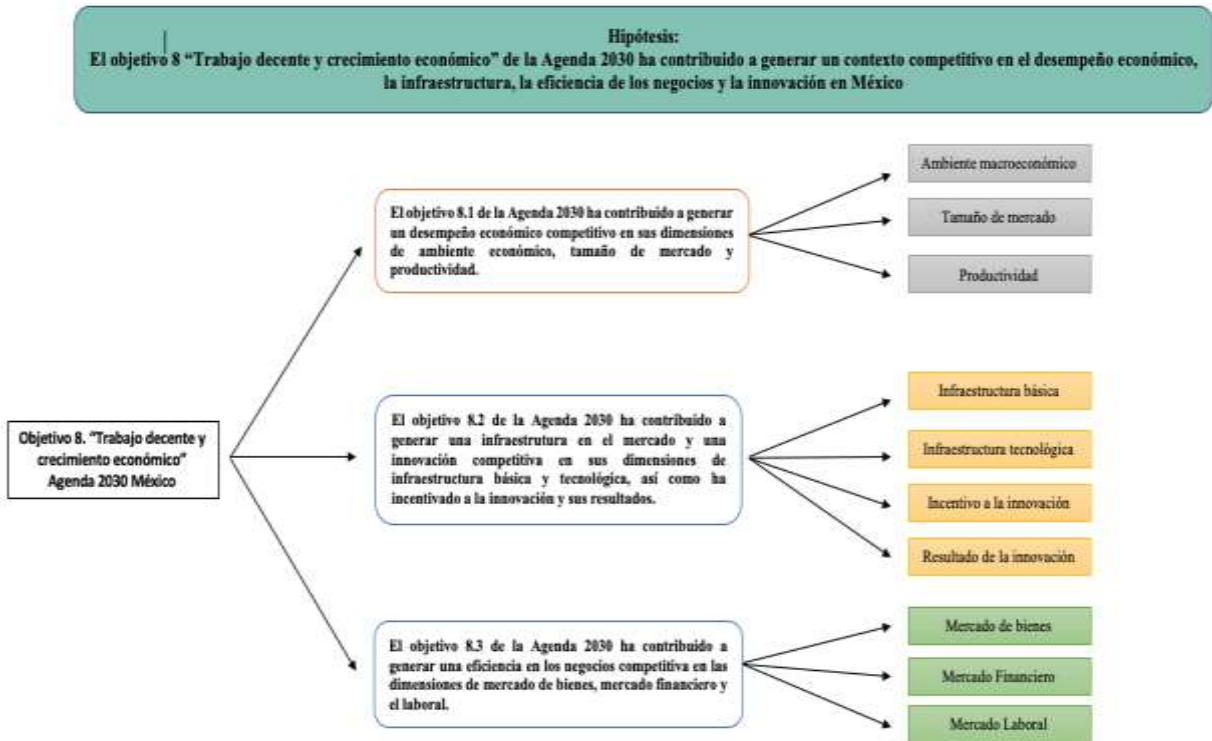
Hipótesis:
El objetivo 8 "Trabajo decente y crecimiento económico" de la Agenda 2030 ha contribuido a generar un contexto competitivo en el desempeño económico, la infraestructura, la eficiencia de los negocios y la innovación en México

Objetivo 8. "Trabajo decente y crecimiento económico" Agenda 2030 México

El objetivo 8.1 de la Agenda 2030 ha contribuido a generar un desempeño económico competitivo en sus dimensiones de ambiente económico, tamaño de mercado y productividad.

Ambiente macroeconómico

Tamaño de mercado

Productividad

El objetivo 8.2 de la Agenda 2030 ha contribuido a generar una infraestrutura en el mercado y una innovación competitiva en sus dimensiones de infraestructura básica y tecnológica, así como ha incentivado a la innovación y sus resultados.

Infraestructura básica

Infraestructura tecnológica

Incentivo a la innovación

Resultado de la innovación

El objetivo 8.3 de la Agenda 2030 ha contribuido a generar una eficiencia en los negocios competitiva en las dimensiones de mercado de bienes, mercado financiero y el laboral.

Mercado de bienes

Mercado Financiero

Mercado Laboral